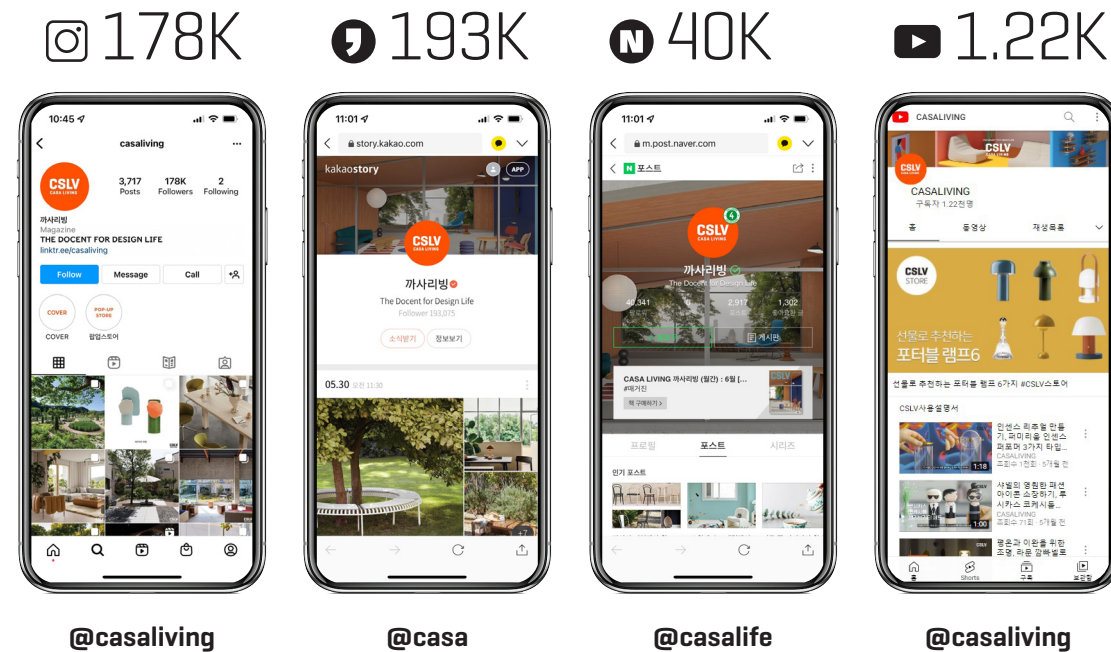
178K

193K

40K

1.22K

10:45

casaliving

CSLV CASA LIVING

3,717 Posts

178K Followers

2 Following

까사리빙

Magazine

THE DOCENT FOR DESIGN LIFE

linktr.ee/casaliving

Follow

Message

Call

COVER

POP-UP STORE

COVER

팝업스토어

@casaliving

11:01

story.kakao.com

kakaostory

APP

CSLV CASA LIVING

까사리빙

The Docent for Design Life

Follower 193,075

소식받기

정보보기

05.30 오전 11:38

@casa

11:01

m.post.naver.com

포스트

CSLV CASA LIVING

까사리빙

The Docent for Design Life

40,341

2,917

1,302

게시판

CASA LIVING 까사리빙 (월간) : 6월 [...

#매거진

책 구매하기 >

프로필

포스트

시리즈

인기 포스트

@casalife

CASALIVING

CSLV

CASALIVING

구독자 1.22천명

홈

동영상

재생목록

CSLV STORE

선물로 추천하는 포터블 램프6

선물로 추천하는 포터블 램프 6가지 #CSLV스토어

CSLV사용설명서

인센스 리추얼 만들기, 퍼미리율 인센스 버포머 3가지 타입...

CASALIVING

조회수 1천회 · 5개월 전

1:18

샤넬의 명원한 패션 아이콘 소장하기, 루 시카스 코케시 홈...

CASALIVING

조회수 71회 · 5개월 전

1:00

평온과 이완을 위한 조명, 라문 압뚜벨로

홈

Shorts

구독

보관함

@casaliving